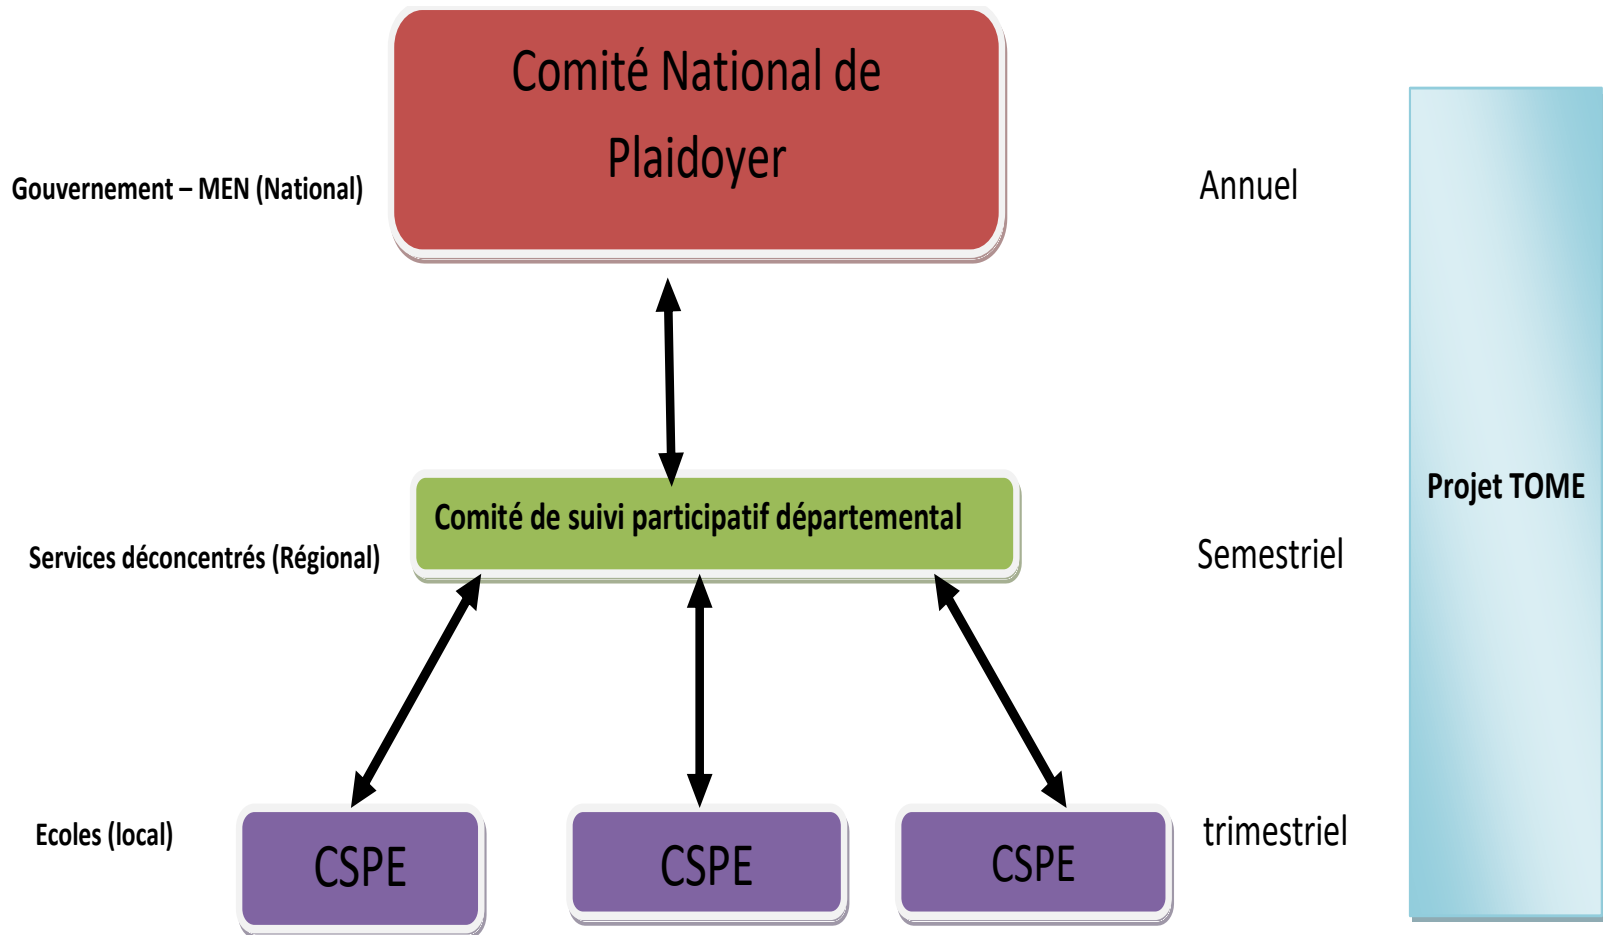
Comité National de Plaidoyer

Gouvernement – MEN (National)

Annuel

Projet TOME

Comité de suivi participatif départemental

Services déconcentrés (Régional)

Semestriel

Ecoles (local)

CSPE

CSPE

CSPE

trimestriel